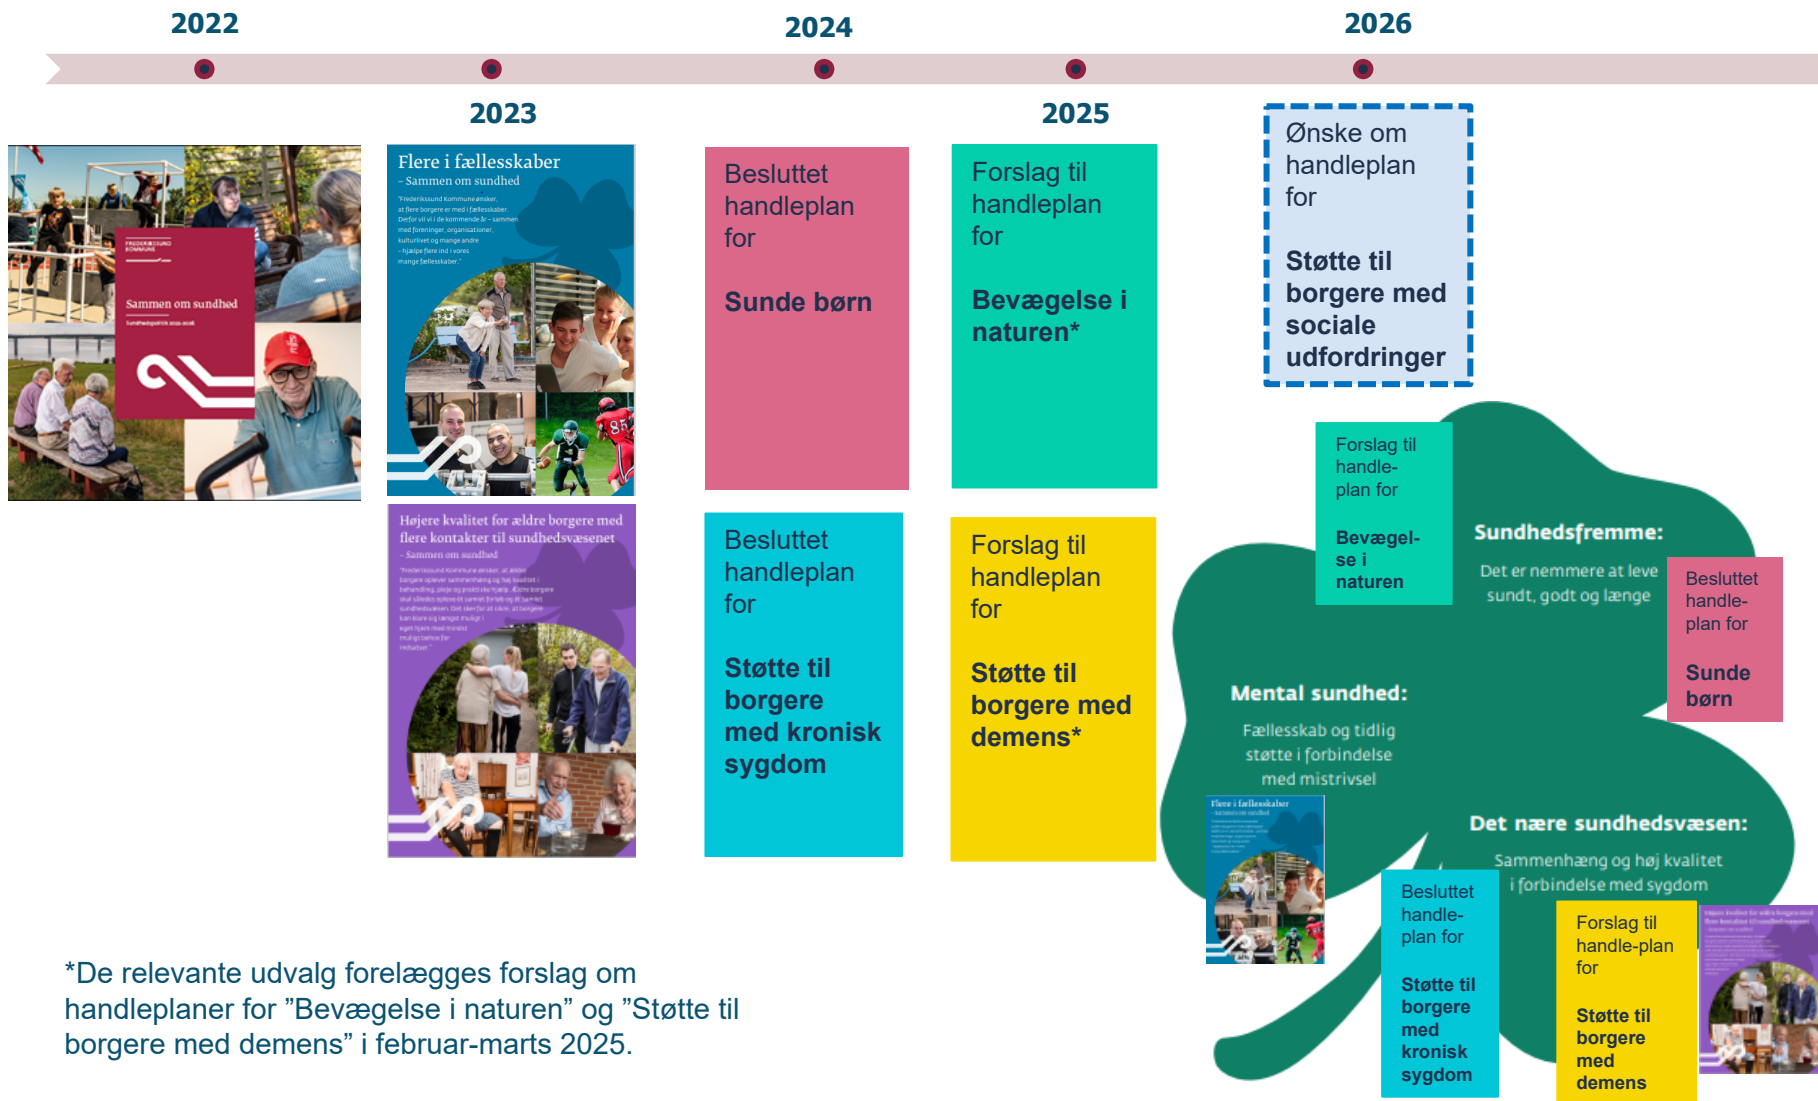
2022

2023

2024

2025

2026

FREDERIKSSUND KOMMUNE

Sammen om sundhed

Sundhedspolitik 2022-2026

Flere i fællesskaber
– Sammen om sundhed

"Frederikssund Kommune ønsker, at flere borgere er med i fællesskaber. Derfor vil vi i de kommende år – sammen med foreninger, organisationer, kulturlivet og mange andre – hjælpe flere ind i vores mange fællesskaber."

Højere kvalitet for ældre borgere med flere kontakter til sundhedsvæsenet
– Sammen om sundhed

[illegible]

Besluttet handleplan for

Sunde børn

Besluttet handleplan for

Støtte til borgere med kronisk sygdom

Forslag til handleplan for

Bevægelse i naturen*

Forslag til handleplan for

Støtte til borgere med demens*

Ønske om handleplan for

Støtte til borgere med sociale udfordringer

Forslag til handle-plan for

Bevægel-se i naturen

Sundhedsfremme:

Det er nemmere at leve sundt, godt og længe

Besluttet handle-plan for

Sunde børn

Mental sundhed:

Fællesskab og tidlig støtte i forbindelse med mistrivsel

Flere i fællesskaber

Det nære sundhedsvæsen:

Sammenhæng og høj kvalitet i forbindelse med sygdom

Besluttet handle-plan for

Støtte til borgere med kronisk sygdom

Forslag til handle-plan for

Støtte til borgere med demens

*De relevante udvalg forelægges forslag om handleplaner for ”Bevægelse i naturen” og ”Støtte til borgere med demens” i februar-marts 2025.